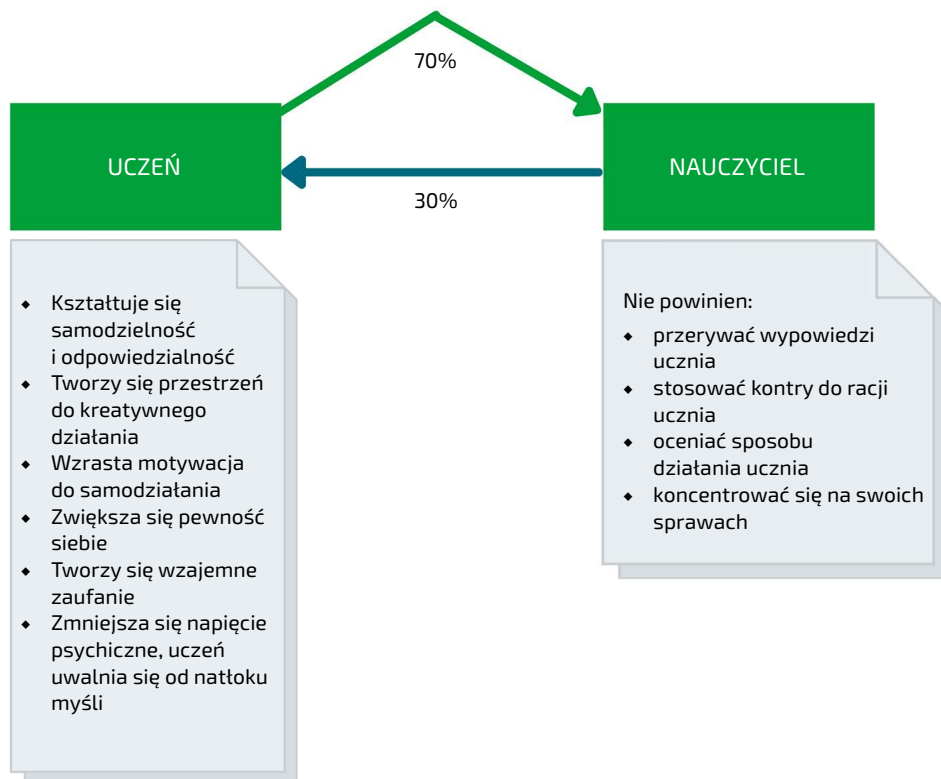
70%

UCZEŃ

NAUCZYCIEL

30%

- Kształtuje się samodzielność i odpowiedzialność
- Tworzy się przestrzeń do kreatywnego działania
- Wzrasta motywacja do samodziałania
- Zwiększa się pewność siebie
- Tworzy się wzajemne zaufanie
- Zmniejsza się napięcie psychiczne, uczeń uwalnia się od natłoku myśli

Nie powinien:

- przerywać wypowiedzi ucznia
- stosować kontry do racji ucznia
- oceniać sposobu działania ucznia
- koncentrować się na swoich sprawach